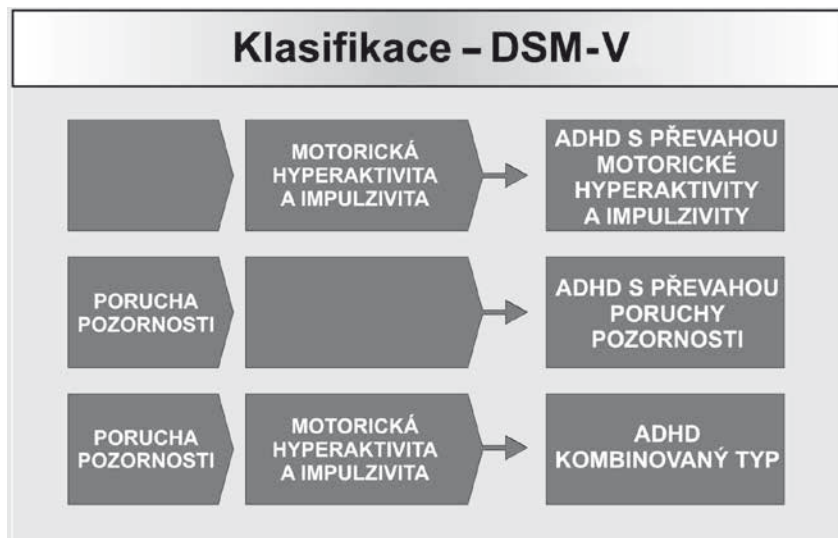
Klasifikace – DSM-V

MOTORICKÁ HYPERAKTIVITA A IMPULZIVITA

ADHD S PŘEVAHOU MOTORICKÉ HYPERAKTIVITY A IMPULZIVITY

PORUCHA POZORNOSTI

ADHD S PŘEVAHOU PORUCHY POZORNOSTI

PORUCHA POZORNOSTI

MOTORICKÁ HYPERAKTIVITA A IMPULZIVITA

ADHD KOMBINOVANÝ TYP